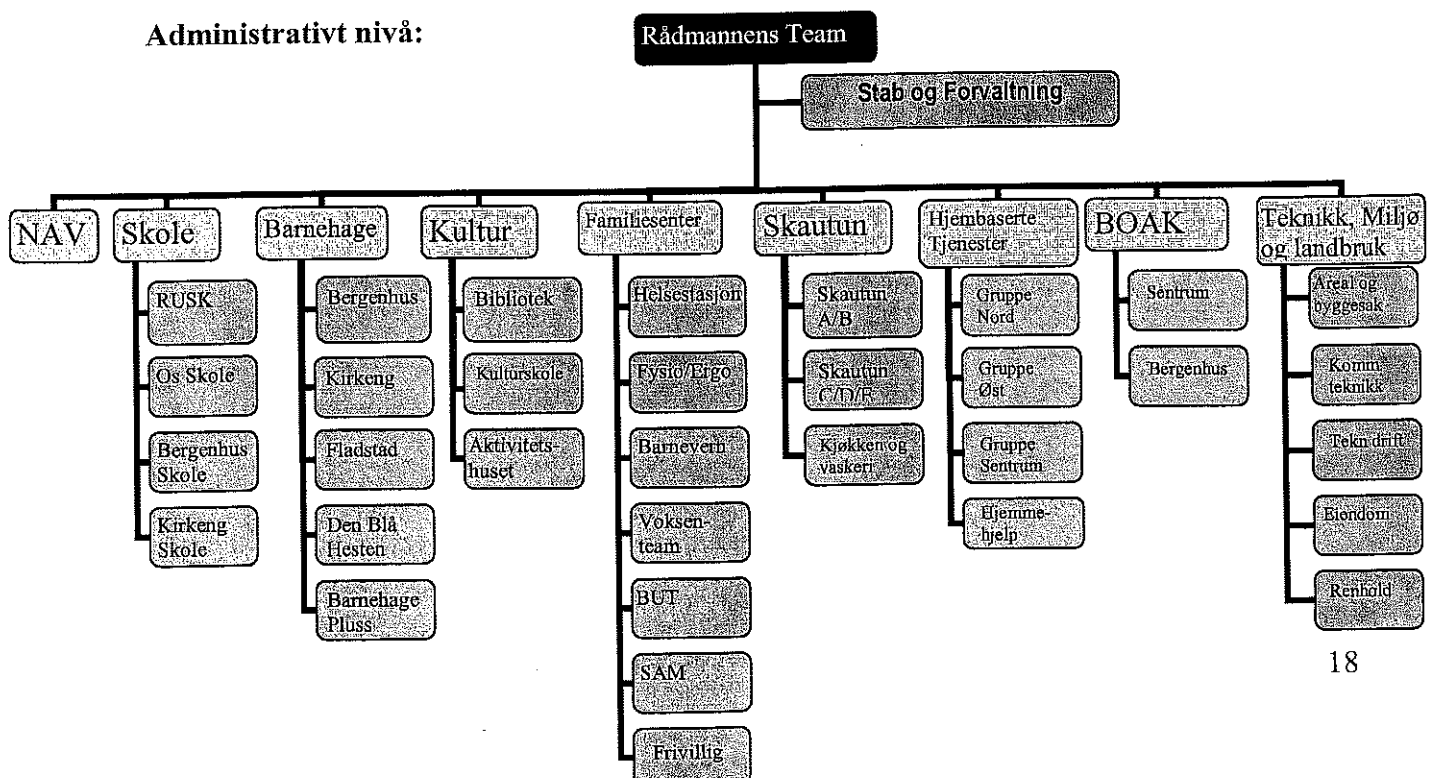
Administrativt nivå:

Rådmannens Team

Stab og Forvaltning

NAV

Skole

RUSK

Os Skole

Bergenhus Skole

Kirkeng Skole

Barnehage

Bergenhus

Kirkeng

Fladstad

Den Blå Hesten

Barnehage Pluss

Kultur

Bibliotek

Kulturskole

Aktivitetshuset

Familiesenter

Helsestasjon

Fysio/Ergo

Barnevern

Voksenteam

BUT

SAM

Frivillig

Skautun

Skautun A/B

Skautun C/D/E

Kjøkken og vaskeri

Hjembaserte Tjenester

Gruppe Nord

Gruppe Øst

Gruppe Sentrum

Hjemmehjelp

BOAK

Sentrum

Bergenhus

Teknikk, Miljø og landbruk

Areal og byggesak

Komm. teknikk

Tekn drift

Eiendom

Renhold

18